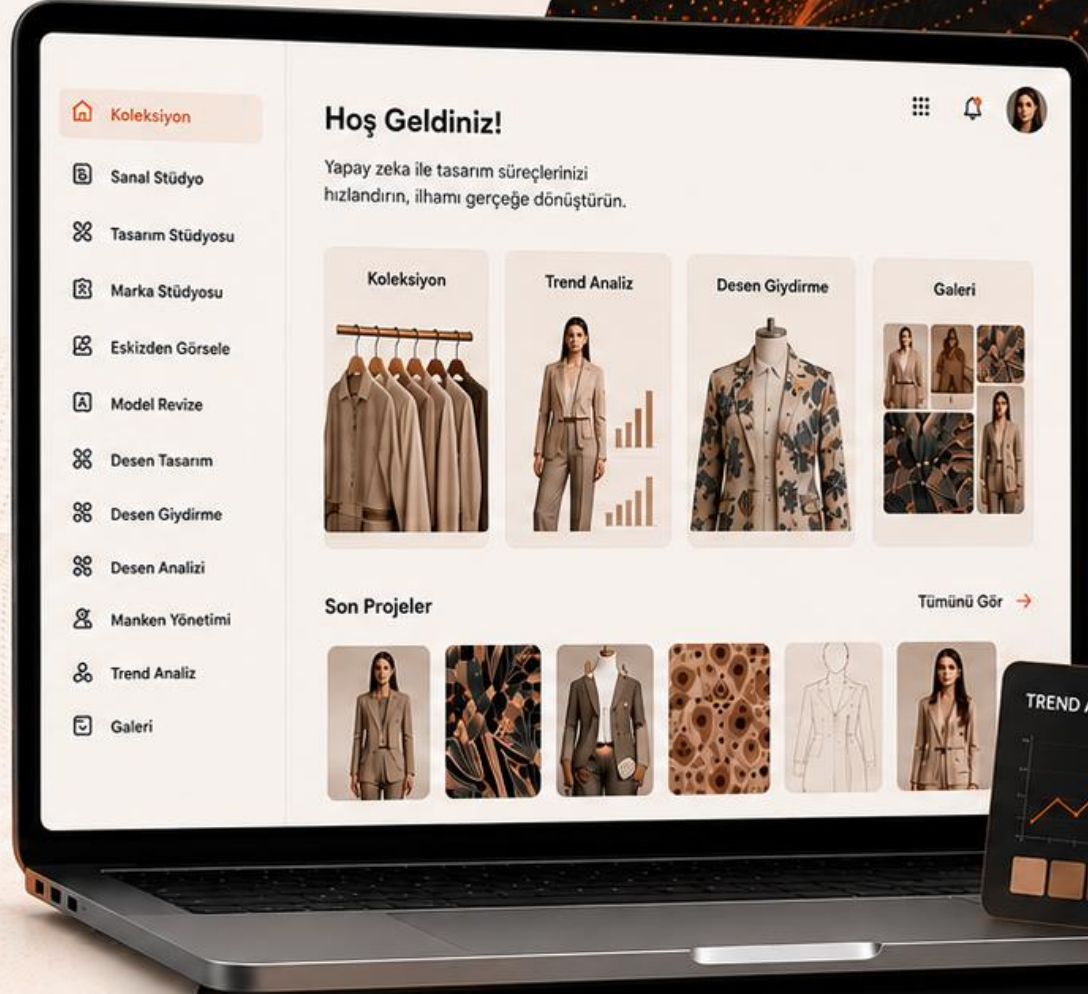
Koleksiyon
Sanal Stüdyo
Tasarım Stüdyosu
Marka Stüdyosu
Eskizden Görsele
Model Revize
Desen Tasarım
Desen Giydirme
Desen Analizi
Manken Yönetimi
Trend Analiz
Galeri

Hoş Geldiniz!

Yapay zeka ile tasarım süreçlerinizi hızlandırın, ilhamı gerçeğe dönüştürün.

Koleksiyon
Trend Analiz
Desen Giydirme
Galeri

Son Projeler
Tümünü Gör →

TREND A